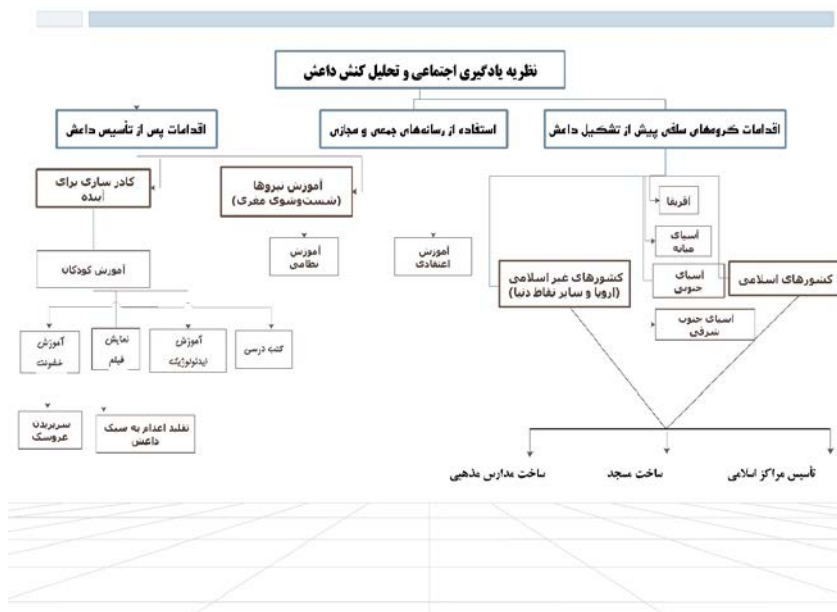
نظریه یادگیری اجتماعی و تحلیل کنش داعش

اقدامات پس از تأسیس داعش

استفاده از رسانه‌های جمعی و مجازی

اقدامات گروه‌های سلفی پیش از تشکیل داعش

کادر سازی برای آینده

آموزش نیروها (شست‌وشوی مغزی)

آموزش نظامی

آموزش اعتقادی

آموزش کودکان

آموزش خشونت

نمایش فیلم

آموزش ایدئولوژیک

کتب درسی

سربریدن عروسک

تقلید اعدام به سبک داعش

آفریقا

آسیای میانه

آسیای جنوبی

کشورهای غیر اسلامی (اروپا و سایر نقاط دنیا)

کشورهای اسلامی

آسیای جنوب شرقی

ساخت مدارس مذهبی

ساخت مسجد

تأسیس مراکز اسلامی